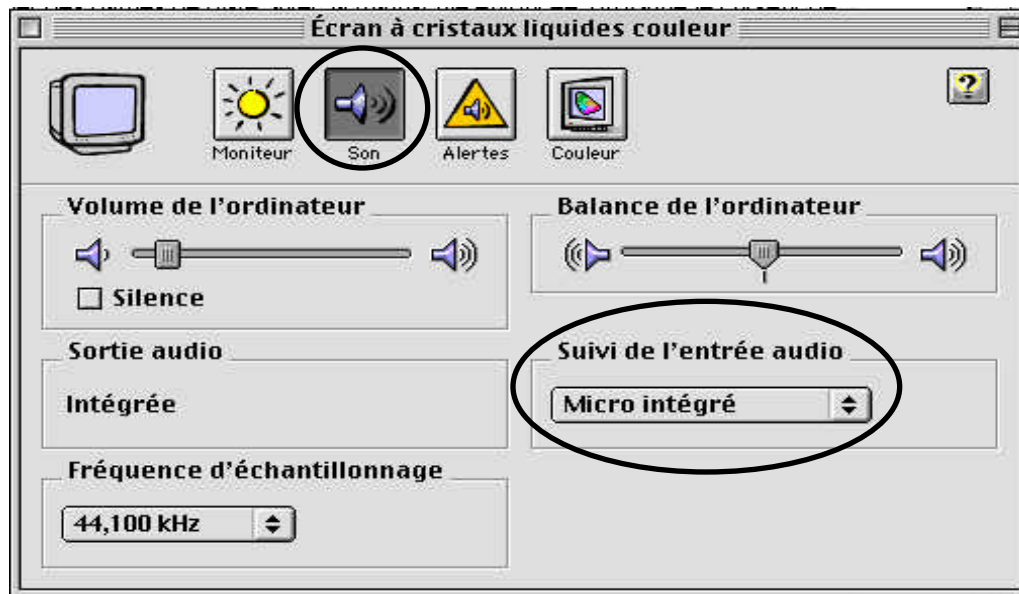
Écran à cristaux liquides couleur

Moniteur
Son
Alertes
Couleur

?

Volume de l'ordinateur

Silence

Balance de l'ordinateur

Sortie audio

Intégrée

Suivi de l'entrée audio

Micro intégré

Fréquence d'échantillonnage

44,100 kHz